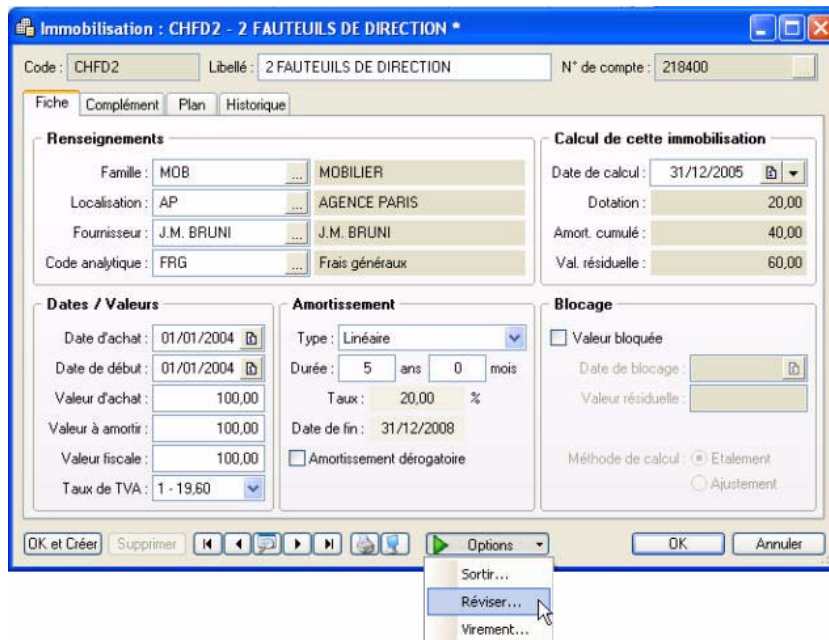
Immobilisation : CHFD2 - 2 FAUTEUILS DE DIRECTION *

Code : CHFD2
Libellé : 2 FAUTEUILS DE DIRECTION
N° de compte : 218400

Fiche | Complément | Plan | Historique

Renseignements
Famille : MOB ... MOBILIER
Localisation : AP ... AGENCE PARIS
Fournisseur : J.M. BRUNI ... J.M. BRUNI
Code analytique : FRG ... Frais généraux

Calcul de cette immobilisation
Date de calcul : 31/12/2005
Dotation : 20,00
Amort. cumulé : 40,00
Val. résiduelle : 60,00

Dates / Valeurs
Date d'achat : 01/01/2004
Date de début : 01/01/2004
Valeur d'achat : 100,00
Valeur à amortir : 100,00
Valeur fiscale : 100,00
Taux de TVA : 1 - 19,60

Amortissement
Type : Linéaire
Durée : 5 ans 0 mois
Taux : 20,00 %
Date de fin : 31/12/2008
Amortissement dérogatoire

Blocage
Valeur bloquée
Date de blocage :
Valeur résiduelle :
Méthode de calcul : Etalement
Ajustement

OK et Créer | Supprimer | Options | OK | Annuler

Sortir...
Réviser...
Virement...